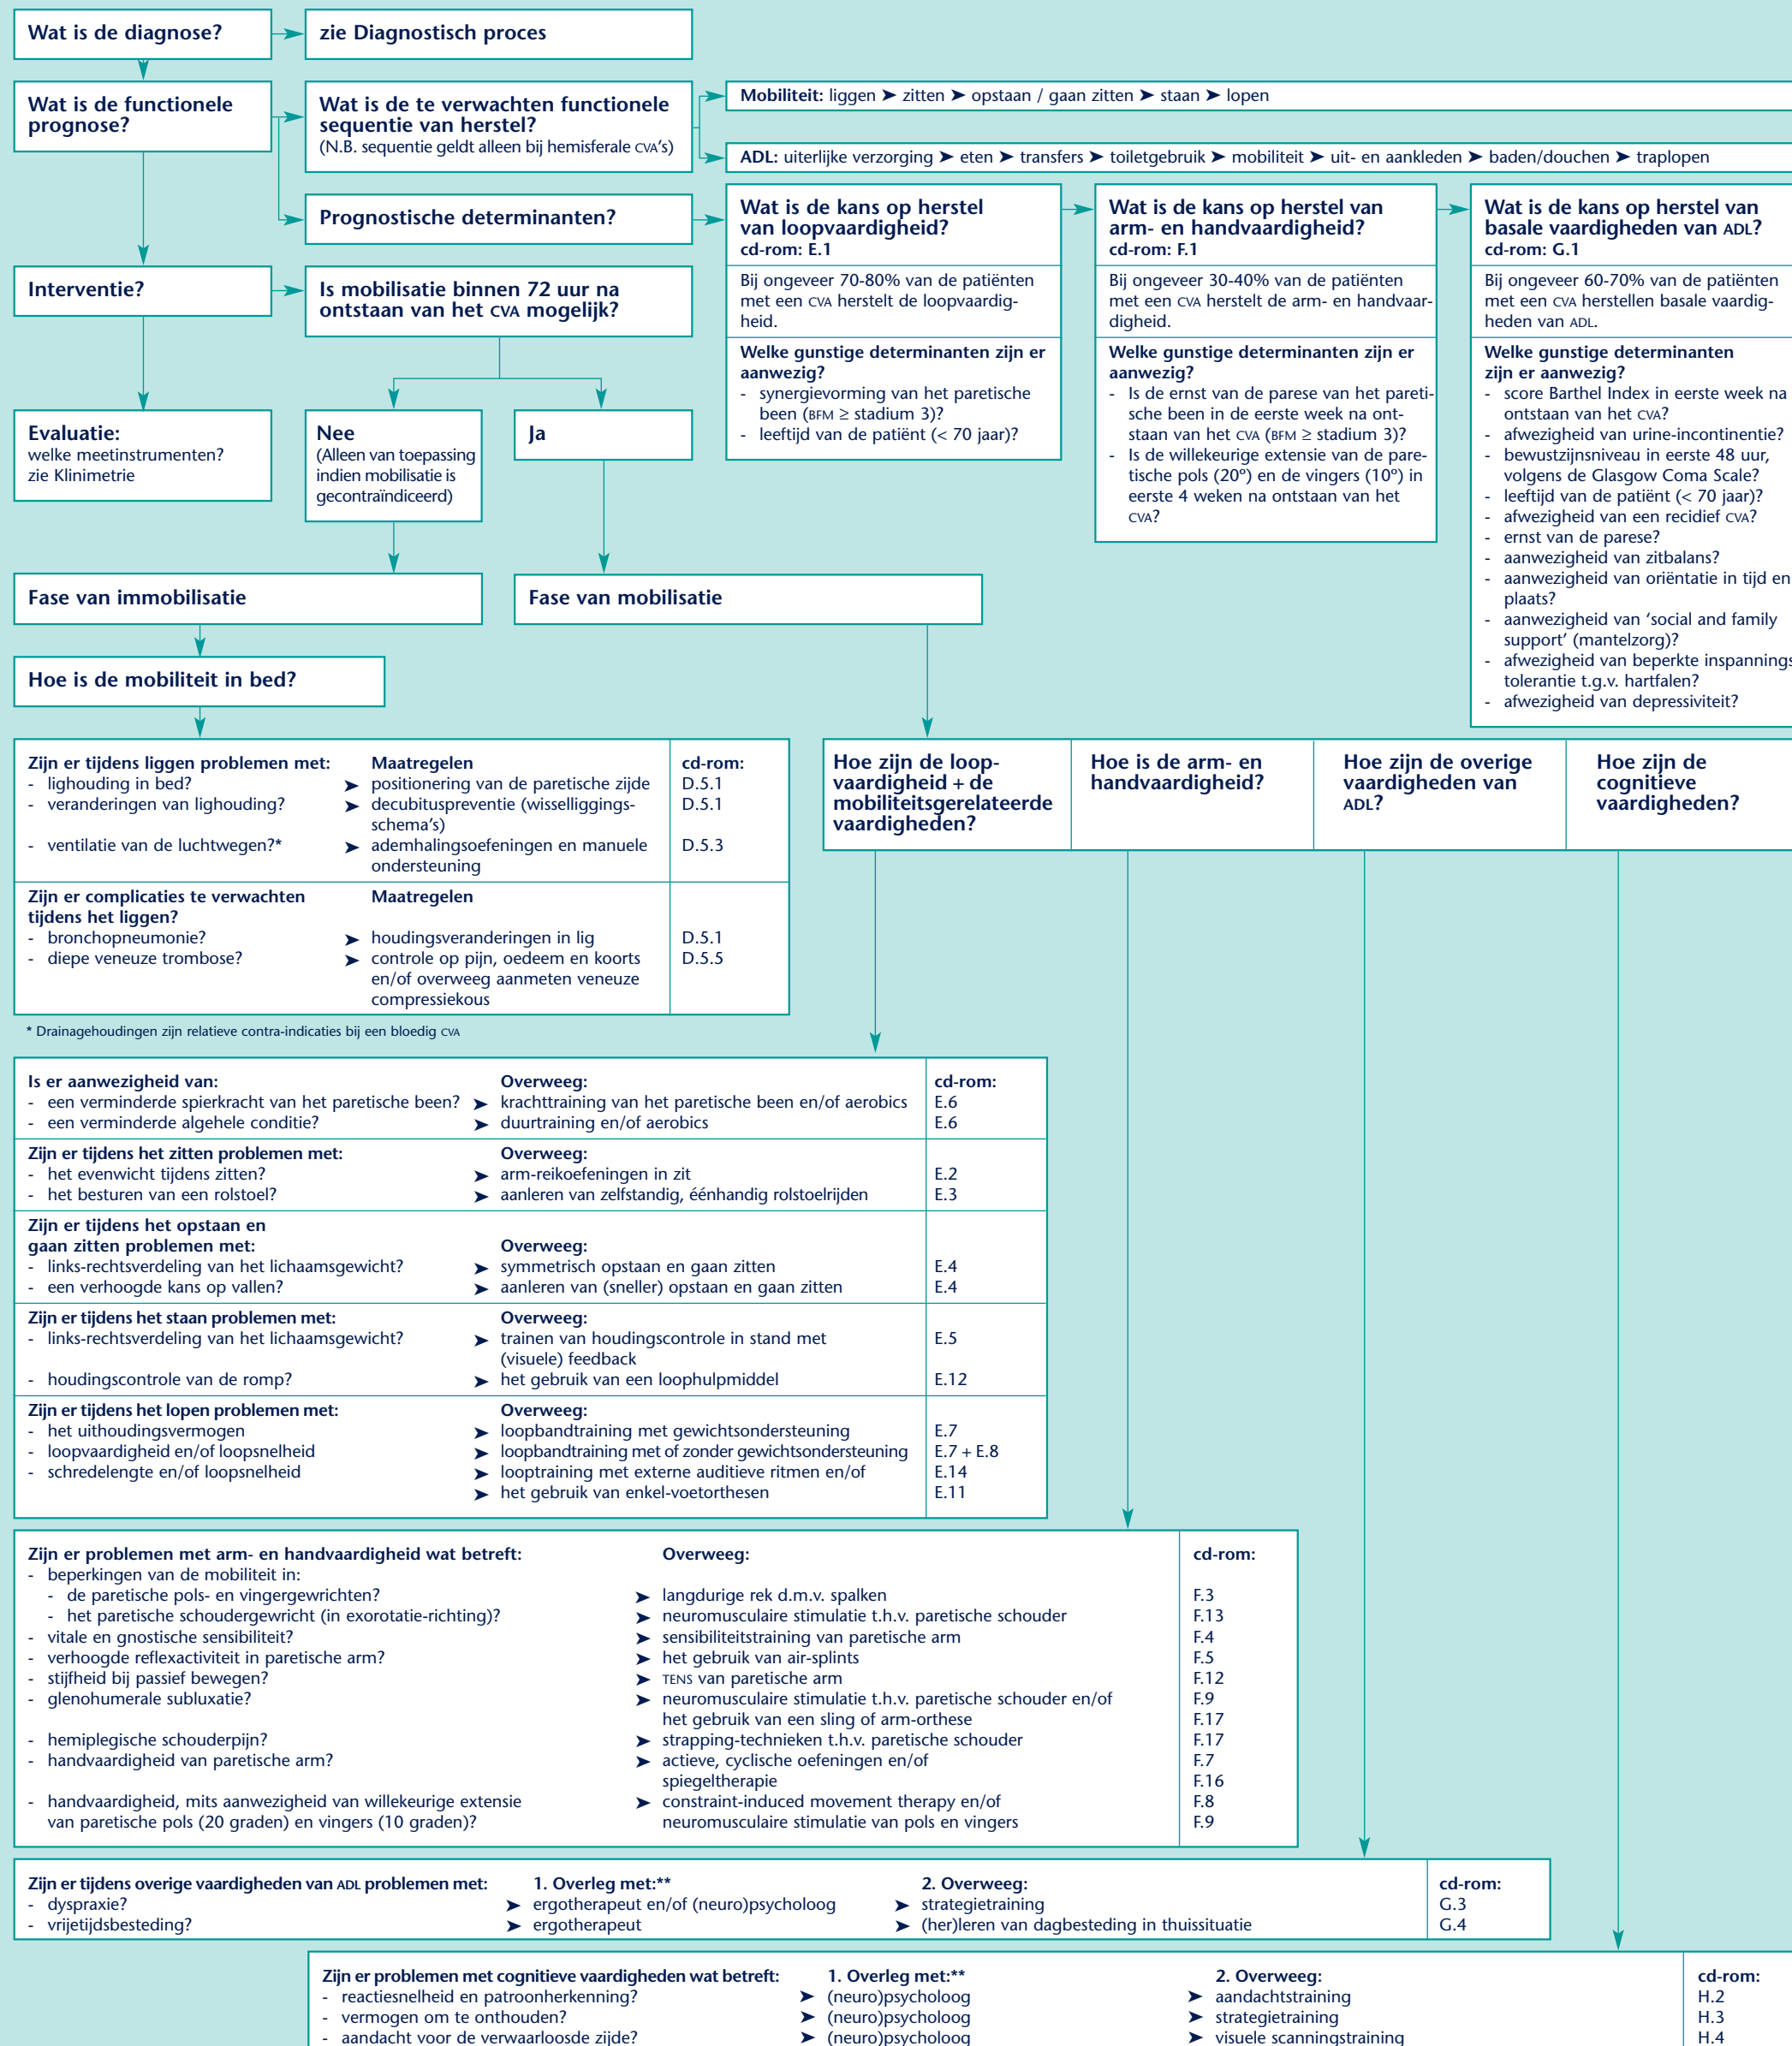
Wat is de diagnose?

zie Diagnostisch proces

Wat is de functionele prognose?

Wat is de te verwachten functionele sequentie van herstel?
(N.B. sequentie geldt alleen bij hemisferale CVA's)

Mobiliteit: liggen ➤ zitten ➤ opstaan / gaan zitten ➤ staan ➤ lopen

ADL: uiterlijke verzorging ➤ eten ➤ transfers ➤ toiletgebruik ➤ mobiliteit ➤ uit- en aankleden ➤ baden/douchen ➤ traplopen

Prognostische determinanten?

Wat is de kans op herstel van loopvaardigheid?
cd-rom: E.1

Bij ongeveer 70-80% van de patiënten met een CVA herstelt de loopvaardigheid.

Welke gunstige determinanten zijn er aanwezig?
- synergievorming van het paretische been (BFM ≥ stadium 3)?
- leeftijd van de patiënt (< 70 jaar)?

Wat is de kans op herstel van arm- en handvaardigheid?
cd-rom: F.1

Bij ongeveer 30-40% van de patiënten met een CVA herstelt de arm- en handvaardigheid.

Welke gunstige determinanten zijn er aanwezig?
- Is de ernst van de parese van het paretische been in de eerste week na ontstaan van het CVA (BFM ≥ stadium 3)?
- Is de willekeurige extensie van de paretische pols (20°) en de vingers (10°) in eerste 4 weken na ontstaan van het CVA?

Wat is de kans op herstel van basale vaardigheden van ADL?
cd-rom: G.1

Bij ongeveer 60-70% van de patiënten met een CVA herstellen basale vaardigheden van ADL.

Welke gunstige determinanten zijn er aanwezig?
- score Barthel Index in eerste week na ontstaan van het CVA?
- afwezigheid van urine-incontinentie?
- bewustzijnsniveau in eerste 48 uur, volgens de Glasgow Coma Scale?
- leeftijd van de patiënt (< 70 jaar)?
- afwezigheid van een recidief CVA?
- ernst van de parese?
- aanwezigheid van zitbalans?
- aanwezigheid van oriëntatie in tijd en plaats?
- aanwezigheid van 'social and family support' (mantelzorg)?
- afwezigheid van beperkte inspannings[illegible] tolerantie t.g.v. hartfalen?
- afwezigheid van depressiviteit?

Interventie?

Is mobilisatie binnen 72 uur na ontstaan van het CVA mogelijk?

Evaluatie:
welke meetinstrumenten?
zie Klinimetrie

Nee
(Alleen van toepassing indien mobilisatie is gecontraïndiceerd)

Ja

Fase van immobilisatie

Fase van mobilisatie

Hoe is de mobiliteit in bed?

| Zijn er tijdens liggen problemen met: | Maatregelen | cd-rom: |
|---|---|---|
| - lighouding in bed? | ➤ positionering van de paretische zijde | D.5.1 |
| - veranderingen van lighouding? | ➤ decubituspreventie (wisselliggingsschema's) | D.5.1 |
| - ventilatie van de luchtwegen?* | ➤ ademhalingsoefeningen en manuele ondersteuning | D.5.3 |
| Zijn er complicaties te verwachten tijdens het liggen? | Maatregelen | |
| - bronchopneumonie? | ➤ houdingsveranderingen in lig | D.5.1 |
| - diepe veneuze trombose? | ➤ controle op pijn, oedeem en koorts en/of overweeg aanmeten veneuze compressiekous | D.5.5 |

* Drainagehoudingen zijn relatieve contra-indicaties bij een bloedig CVA

Hoe zijn de loopvaardigheid + de mobiliteitsgerelateerde vaardigheden?

Hoe is de arm- en handvaardigheid?

Hoe zijn de overige vaardigheden van ADL?

Hoe zijn de cognitieve vaardigheden?

| Is er aanwezigheid van: | Overweeg: | cd-rom: |
|---|---|---|
| - een verminderde spierkracht van het paretische been? | ➤ krachttraining van het paretische been en/of aerobics | E.6 |
| - een verminderde algehele conditie? | ➤ duurtraining en/of aerobics | E.6 |
| Zijn er tijdens het zitten problemen met: | Overweeg: | |
| - het evenwicht tijdens zitten? | ➤ arm-reikoefeningen in zit | E.2 |
| - het besturen van een rolstoel? | ➤ aanleren van zelfstandig, éénhandig rolstoelrijden | E.3 |
| Zijn er tijdens het opstaan en gaan zitten problemen met: | Overweeg: | |
| - links-rechtsverdeling van het lichaamsgewicht? | ➤ symmetrisch opstaan en gaan zitten | E.4 |
| - een verhoogde kans op vallen? | ➤ aanleren van (sneller) opstaan en gaan zitten | E.4 |
| Zijn er tijdens het staan problemen met: | Overweeg: | |
| - links-rechtsverdeling van het lichaamsgewicht? | ➤ trainen van houdingscontrole in stand met (visuele) feedback | E.5 |
| - houdingscontrole van de romp? | ➤ het gebruik van een loophulpmiddel | E.12 |
| Zijn er tijdens het lopen problemen met: | Overweeg: | |
| - het uithoudingsvermogen | ➤ loopbandtraining met gewichtsondersteuning | E.7 |
| - loopvaardigheid en/of loopsnelheid | ➤ loopbandtraining met of zonder gewichtsondersteuning | E.7 + E.8 |
| - schredelengte en/of loopsnelheid | ➤ looptraining met externe auditieve ritmen en/of | E.14 |
| | ➤ het gebruik van enkel-voetorthesen | E.11 |

| Zijn er problemen met arm- en handvaardigheid wat betreft: | Overweeg: | cd-rom: |
|---|---|---|
| - beperkingen van de mobiliteit in: | | |
| - de paretische pols- en vingergewrichten? | ➤ langdurige rek d.m.v. spalken | F.3 |
| - het paretische schoudergewricht (in exorotatie-richting)? | ➤ neuromusculaire stimulatie t.h.v. paretische schouder | F.13 |
| - vitale en gnostische sensibiliteit? | ➤ sensibiliteitstraining van paretische arm | F.4 |
| - verhoogde reflexactiviteit in paretische arm? | ➤ het gebruik van air-splints | F.5 |
| - stijfheid bij passief bewegen? | ➤ TENS van paretische arm | F.12 |
| - glenohumerale subluxatie? | ➤ neuromusculaire stimulatie t.h.v. paretische schouder en/of het gebruik van een sling of arm-orthese | F.9 F.17 |
| - hemiplegische schouderpijn? | ➤ strapping-technieken t.h.v. paretische schouder | F.17 |
| - handvaardigheid van paretische arm? | ➤ actieve, cyclische oefeningen en/of spiegeltherapie | F.7 F.16 |
| - handvaardigheid, mits aanwezigheid van willekeurige extensie van paretische pols (20 graden) en vingers (10 graden)? | ➤ constraint-induced movement therapy en/of neuromusculaire stimulatie van pols en vingers | F.8 F.9 |

| Zijn er tijdens overige vaardigheden van ADL problemen met: | 1. Overleg met:** | 2. Overweeg: | cd-rom: |
|---|---|---|---|
| - dyspraxie? | ➤ ergotherapeut en/of (neuro)psycholoog | ➤ strategietraining | G.3 |
| - vrijetijdsbesteding? | ➤ ergotherapeut | ➤ (her)leren van dagbesteding in thuissituatie | G.4 |

| Zijn er problemen met cognitieve vaardigheden wat betreft: | 1. Overleg met:** | 2. Overweeg: | cd-rom: |
|---|---|---|---|
| - reactiesnelheid en patroonherkenning? | ➤ (neuro)psycholoog | ➤ aandachtstraining | H.2 |
| - vermogen om te onthouden? | ➤ (neuro)psycholoog | ➤ strategietraining | H.3 |
| - aandacht voor de verwaarloosde zijde? | ➤ (neuro)psycholoog | ➤ visuele scanningstraining | H.4 |